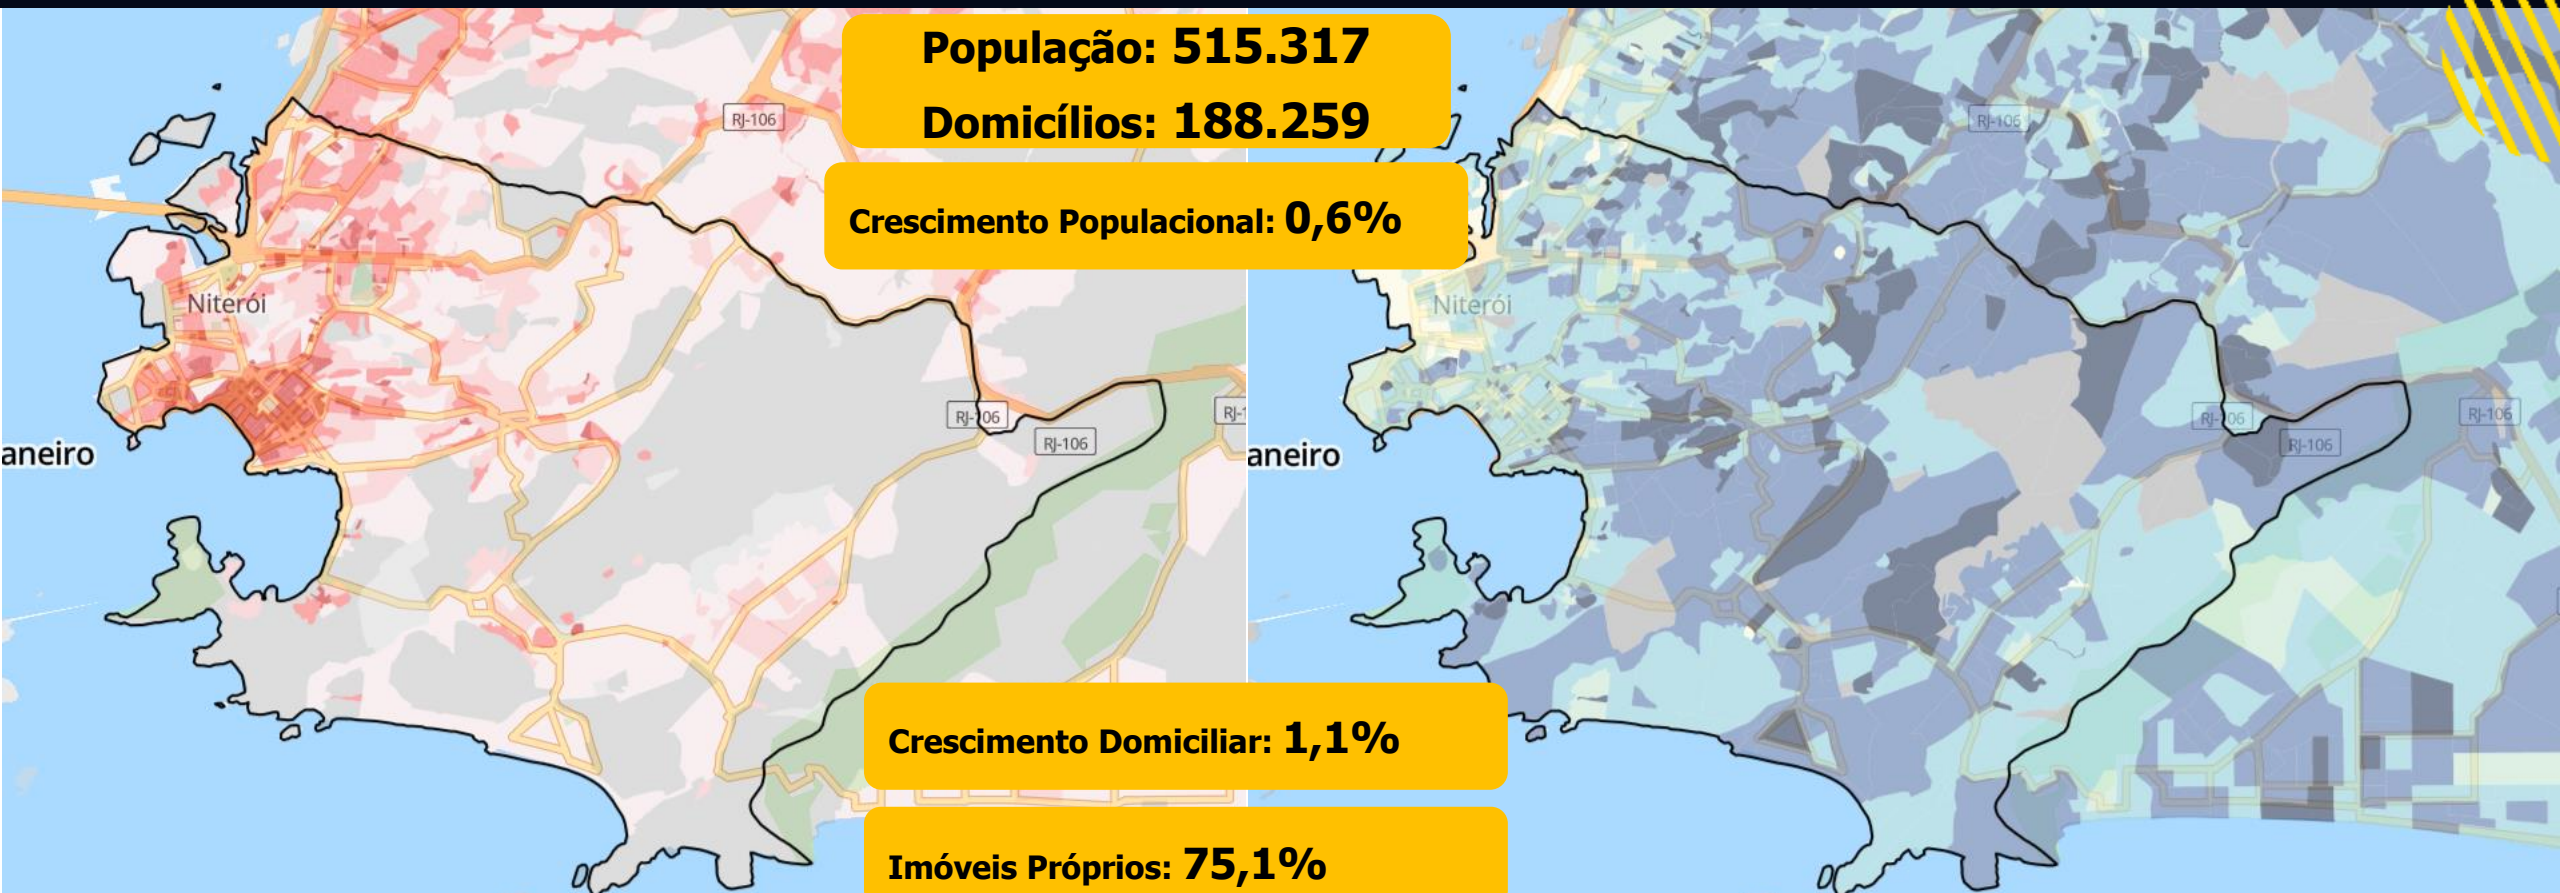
População: 515.317
Domicílios: 188.259

Crescimento Populacional: 0,6%

RJ-106
Niterói
aneiro
RJ-106
RJ-106
RJ-1

RJ-106
Niterói
aneiro
RJ-106
RJ-106
RJ-106

Crescimento Domiciliar: 1,1%

Imóveis Próprios: 75,1%